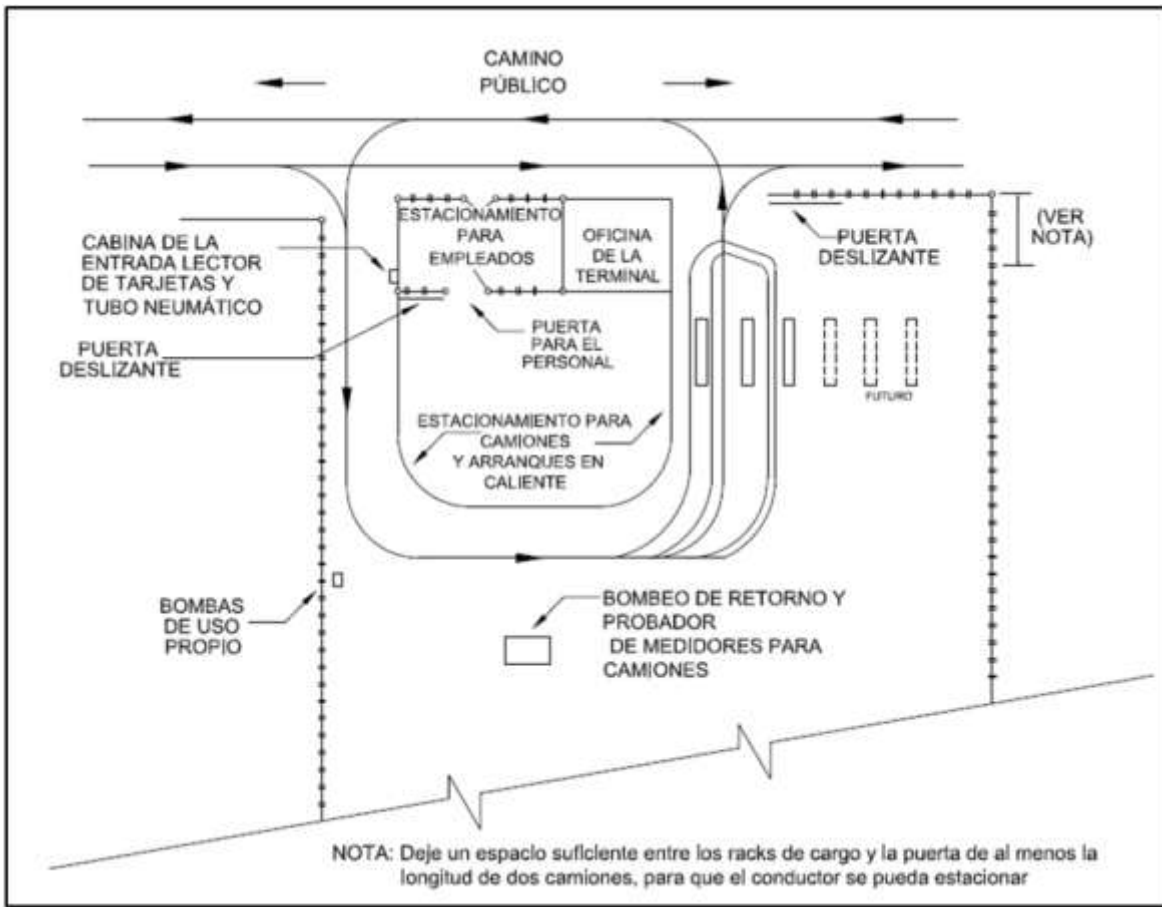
CAMINO PÚBLICO

ESTACIONAMIENTO PARA EMPLEADOS

OFICINA DE LA TERMINAL

(VER NOTA)

PUERTA DESLIZANTE

CABINA DE LA ENTRADA LECTOR DE TARJETAS Y TUBO NEUMÁTICO

PUERTA PARA EL PERSONAL

PUERTA DESLIZANTE

FUTURO

ESTACIONAMIENTO PARA CAMIONES Y ARRANQUES EN CALIENTE

BOMBAS DE USO PROPIO

BOMBEO DE RETORNO Y PROBADOR DE MEDIDORES PARA CAMIONES

NOTA: Deje un espacio suficiente entre los racks de cargo y la puerta de al menos la longitud de dos camiones, para que el conductor se pueda estacionar